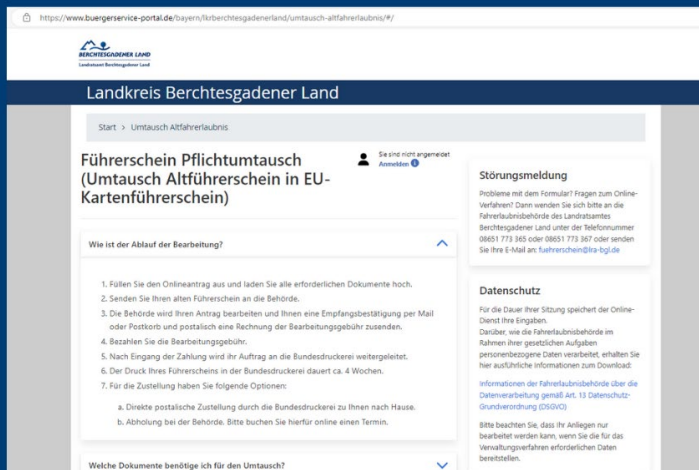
https://www.buergerservice-portal.de/bayern/lkrberchtesgadenerland/umtausch-altfuehrerlaubnis/#/

BERCHTESGADENER LAND
Landratsamt Berchtesgadener Land

Landkreis Berchtesgadener Land

Start > Umtausch Altfahrerlaubnis

Führerschein Pflichtumtausch (Umtausch Altführerschein in EU-Kartenführerschein)

Sie sind nicht angemeldet
Anmelden

Wie ist der Ablauf der Bearbeitung?

1. Füllen Sie den Onlineantrag aus und laden Sie alle erforderlichen Dokumente hoch.
2. Senden Sie Ihren alten Führerschein an die Behörde.
3. Die Behörde wird Ihren Antrag bearbeiten und Ihnen eine Empfangsbestätigung per Mail oder Postkorb und postalisch eine Rechnung der Bearbeitungsgebühr zusenden.
4. Bezahlen Sie die Bearbeitungsgebühr.
5. Nach Eingang der Zahlung wird ihr Auftrag an die Bundesdruckerei weitergeleitet.
6. Der Druck Ihres Führerscheins in der Bundesdruckerei dauert ca. 4 Wochen.
7. Für die Zustellung haben Sie folgende Optionen:

a. Direkte postalische Zustellung durch die Bundesdruckerei zu Ihnen nach Hause.
b. Abholung bei der Behörde. Bitte buchen Sie hierfür online einen Termin.

Welche Dokumente benötige ich für den Umtausch?

Störungsmeldung

Probleme mit dem Formular? Fragen zum Online-Verfahren? Dann wenden Sie sich bitte an die Fahrerlaubnisbehörde des Landratsamtes Berchtesgadener Land unter der Telefonnummer 08651 773 365 oder 08651 773 367 oder senden Sie Ihre E-Mail an: fuehrerschein@lra-bgl.de

Datenschutz

Für die Dauer Ihrer Sitzung speichert der Online-Dienst Ihre Eingaben.
Darüber, wie die Fahrerlaubnisbehörde im Rahmen ihrer gesetzlichen Aufgaben personenbezogene Daten verarbeitet, erhalten Sie hier ausführliche Informationen zum Download:

Informationen der Fahrerlaubnisbehörde über die Datenverarbeitung gemäß Art. 13 Datenschutz-Grundverordnung (DSGVO)

Bitte beachten Sie, dass Ihr Anliegen nur bearbeitet werden kann, wenn Sie die für das Verwaltungsverfahren erforderlichen Daten bereitstellen.